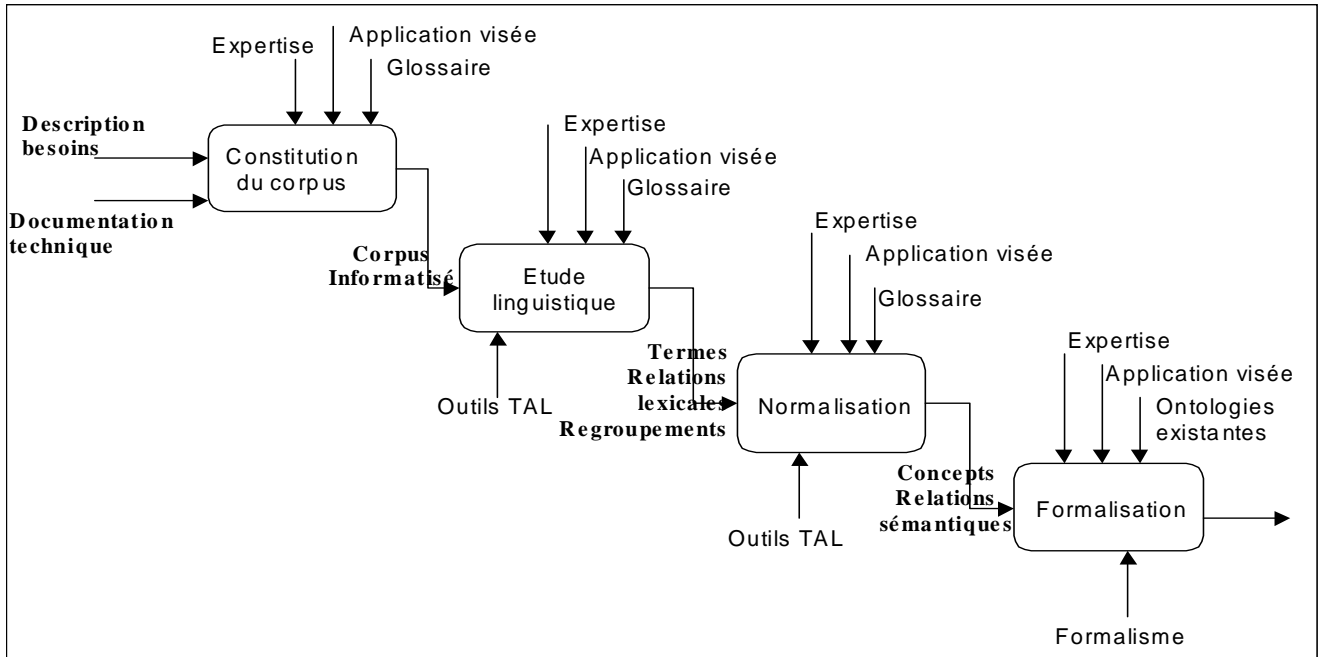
Expertise
Application visée
Glossaire

Description besoins

Documentation technique

Constitution du corpus

Expertise
Application visée
Glossaire

Corpus Informatisé

Etude linguistique

Outils TAL

Expertise
Application visée
Glossaire

Termes
Relations lexicales
Regroupements

Normalisation

Outils TAL

Expertise
Application visée
Ontologies existantes

Concepts
Relations sémantiques

Formalisation

Formalisme